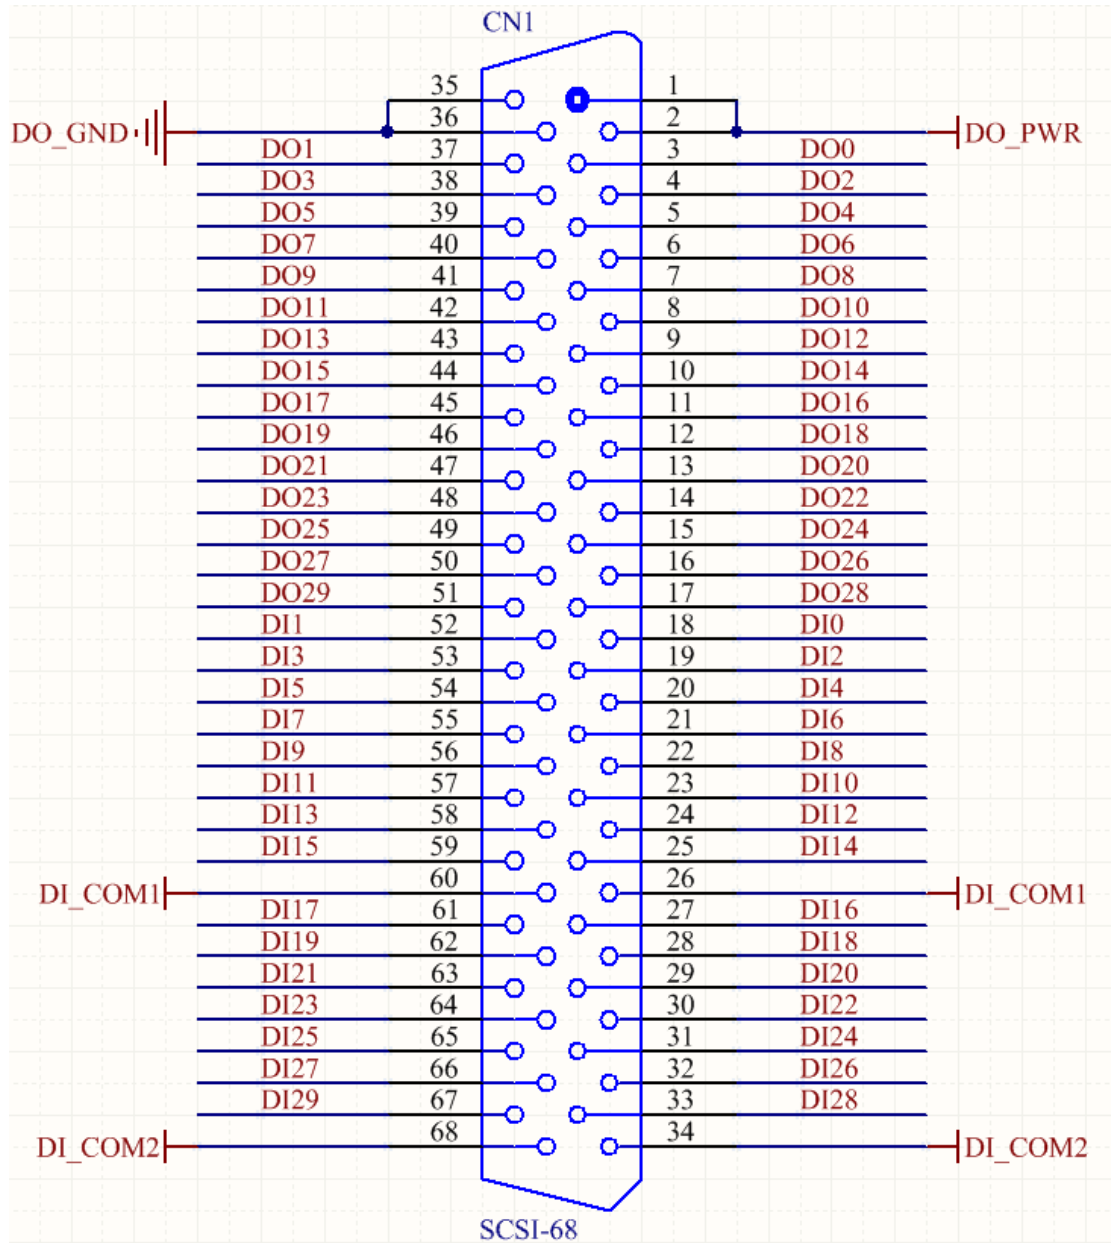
CN1

| | | | |
|---|---|---|---|
| | 35 | 1 | |
| DO_GND | 36 | 2 | DO_PWR |
| DO1 | 37 | 3 | DO0 |
| DO3 | 38 | 4 | DO2 |
| DO5 | 39 | 5 | DO4 |
| DO7 | 40 | 6 | DO6 |
| DO9 | 41 | 7 | DO8 |
| DO11 | 42 | 8 | DO10 |
| DO13 | 43 | 9 | DO12 |
| DO15 | 44 | 10 | DO14 |
| DO17 | 45 | 11 | DO16 |
| DO19 | 46 | 12 | DO18 |
| DO21 | 47 | 13 | DO20 |
| DO23 | 48 | 14 | DO22 |
| DO25 | 49 | 15 | DO24 |
| DO27 | 50 | 16 | DO26 |
| DO29 | 51 | 17 | DO28 |
| DI1 | 52 | 18 | DI0 |
| DI3 | 53 | 19 | DI2 |
| DI5 | 54 | 20 | DI4 |
| DI7 | 55 | 21 | DI6 |
| DI9 | 56 | 22 | DI8 |
| DI11 | 57 | 23 | DI10 |
| DI13 | 58 | 24 | DI12 |
| DI15 | 59 | 25 | DI14 |
| DI_COM1 | 60 | 26 | DI_COM1 |
| DI17 | 61 | 27 | DI16 |
| DI19 | 62 | 28 | DI18 |
| DI21 | 63 | 29 | DI20 |
| DI23 | 64 | 30 | DI22 |
| DI25 | 65 | 31 | DI24 |
| DI27 | 66 | 32 | DI26 |
| DI29 | 67 | 33 | DI28 |
| DI_COM2 | 68 | 34 | DI_COM2 |

SCSI-68